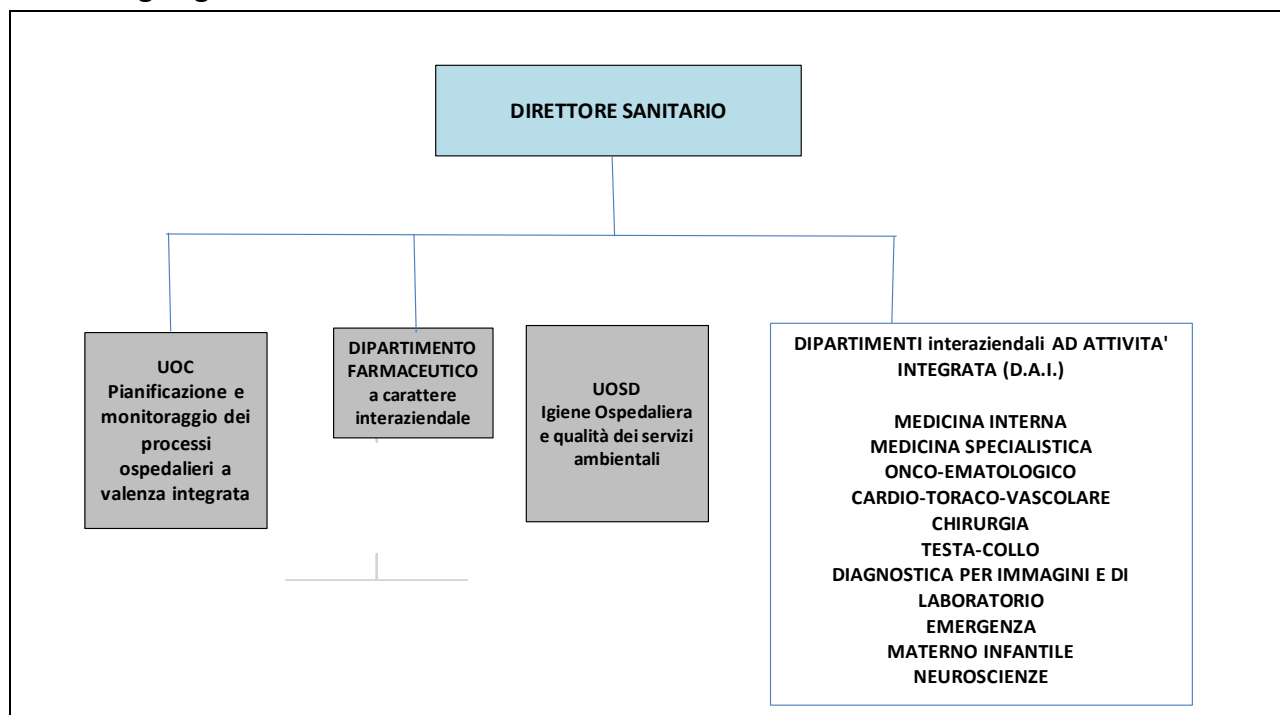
DIRETTORE SANITARIO

UOC Pianificazione e monitoraggio dei processi ospedalieri a valenza integrata

DIPARTIMENTO FARMACEUTICO a carattere interaziendale

UOSD Igiene Ospedaliera e qualità dei servizi ambientali

DIPARTIMENTI interaziendali AD ATTIVITA' INTEGRATA (D.A.I.)

MEDICINA INTERNA
MEDICINA SPECIALISTICA
ONCO-EMATOLOGICO
CARDIO-TORACO-VASCOLARE
CHIRURGIA
TESTA-COLLO
DIAGNOSTICA PER IMMAGINI E DI LABORATORIO
EMERGENZA
MATERNO INFANTILE
NEUROSCIENZE